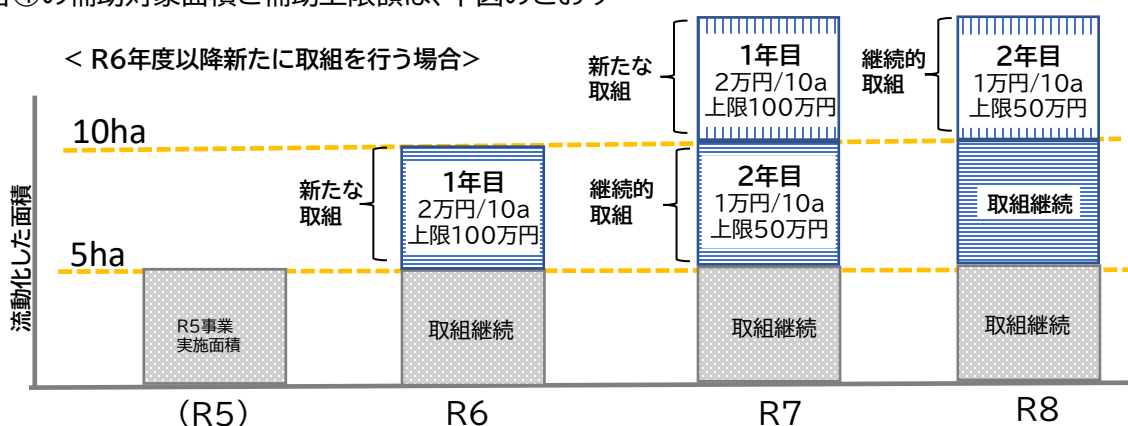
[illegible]①の補助対象面積と補助上限額は、下図のとおり

＜ R6年度以降新たに取組を行う場合＞

流動化した面積

10ha

5ha

R5事業
実施面積

新たな
取組

1年目
2万円/10a
上限100万円

取組継続

新たな
取組

1年目
2万円/10a
上限100万円

継続的
取組

2年目
1万円/10a
上限50万円

取組継続

継続的
取組

2年目
1万円/10a
上限50万円

取組継続

取組継続

（R5）

R6

R7

R8